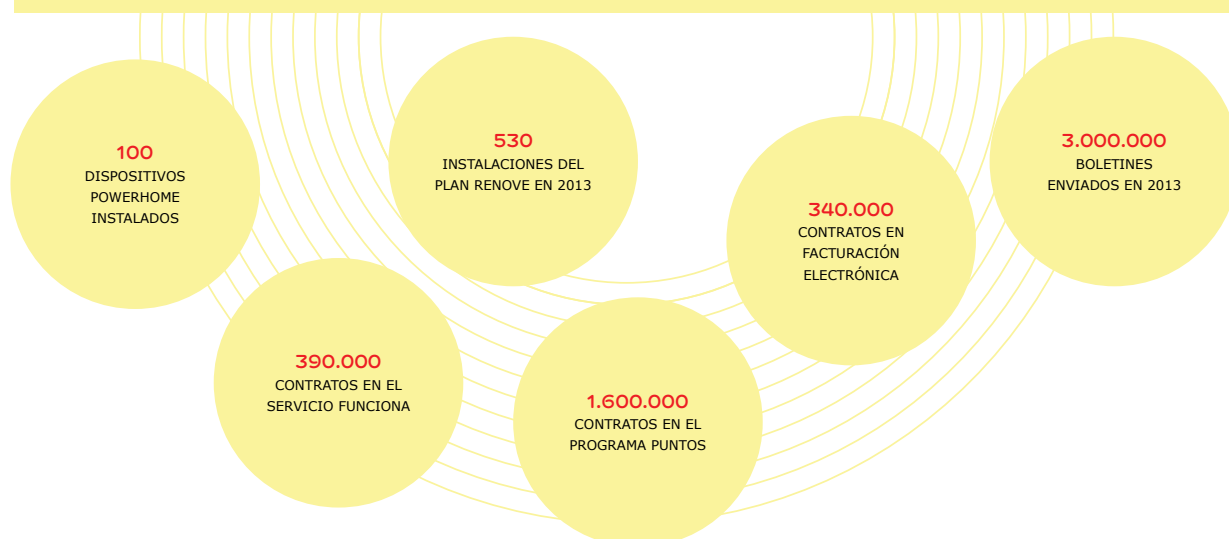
100
DISPOSITIVOS POWERHOME INSTALADOS

530
INSTALACIONES DEL PLAN RENOVE EN 2013

340.000
CONTRATOS EN FACTURACIÓN ELECTRÓNICA

3.000.000
BOLETINES ENVIADOS EN 2013

390.000
CONTRATOS EN EL SERVICIO FUNCIONA

1.600.000
CONTRATOS EN EL PROGRAMA PUNTOS